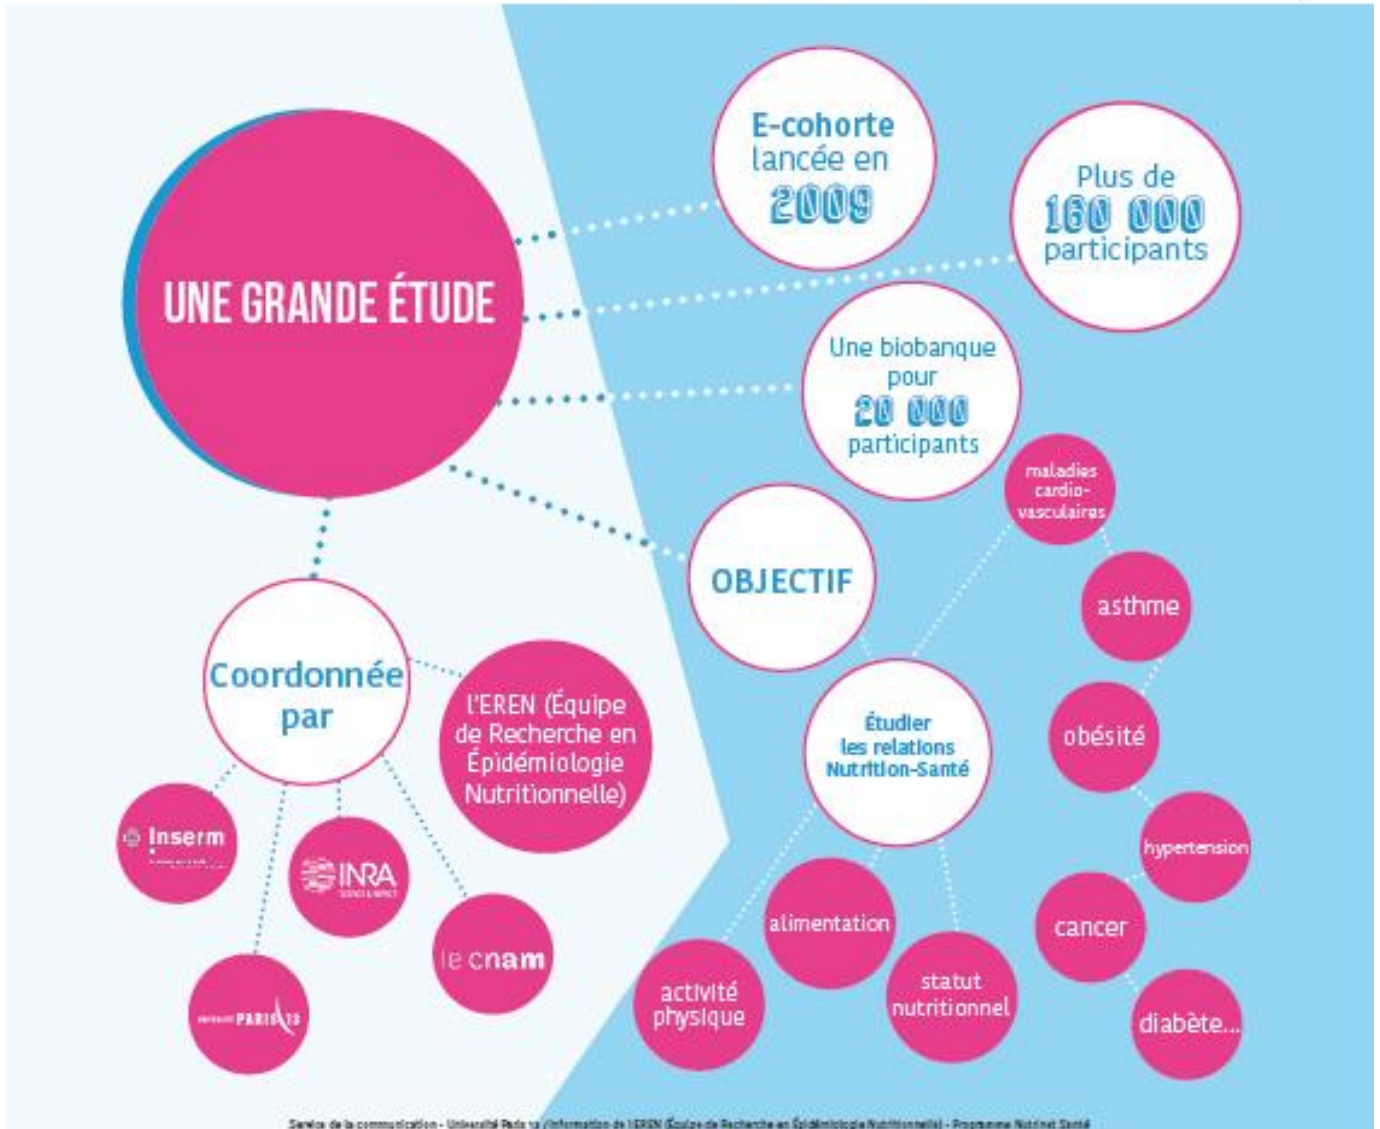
UNE GRANDE ÉTUDE

E-cohorte lancée en 2009

Plus de 160 000 participants

Une biobanque pour 20 000 participants

OBJECTIF

Étudier les relations Nutrition-Santé

maladies cardio-vasculaires

asthme

obésité

hypertension

cancer

diabète...

alimentation

statut nutritionnel

activité physique

Coordonnée par

l'EREN (Équipe de Recherche en Épidémiologie Nutritionnelle)

Inserm

INRA

le cnam

PARIS 13

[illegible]